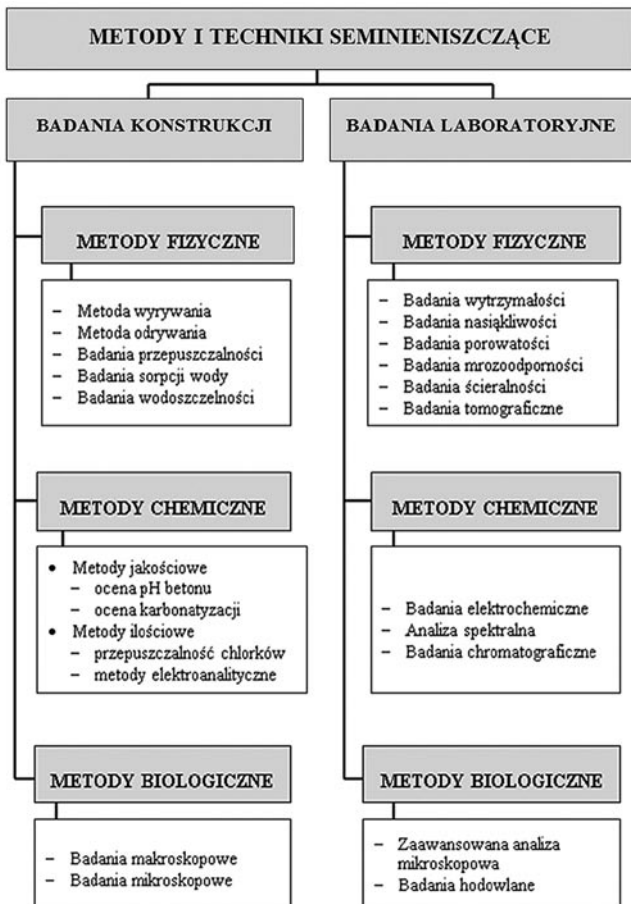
METODY I TECHNIKI SEMINIENISZCZĄCE

BADANIA KONSTRUKCJI

METODY FIZYCZNE

- Metoda wyrywania
- Metoda odrywania
- Badania przepuszczalności
- Badania sorpcji wody
- Badania wodoszczelności

METODY CHEMICZNE

• Metody jakościowe
  - ocena pH betonu
  - ocena karbonatyzacji
• Metody ilościowe
  - przepuszczalność chlorków
  - metody elektroanalityczne

METODY BIOLOGICZNE

- Badania makroskopowe
- Badania mikroskopowe

BADANIA LABORATORYJNE

METODY FIZYCZNE

- Badania wytrzymałości
- Badania nasiąkliwości
- Badania porowatości
- Badania mrozoodporności
- Badania ścieralności
- Badania tomograficzne

METODY CHEMICZNE

- Badania elektrochemiczne
- Analiza spektralna
- Badania chromatograficzne

METODY BIOLOGICZNE

- Zaawansowana analiza mikroskopowa
- Badania hodowlane